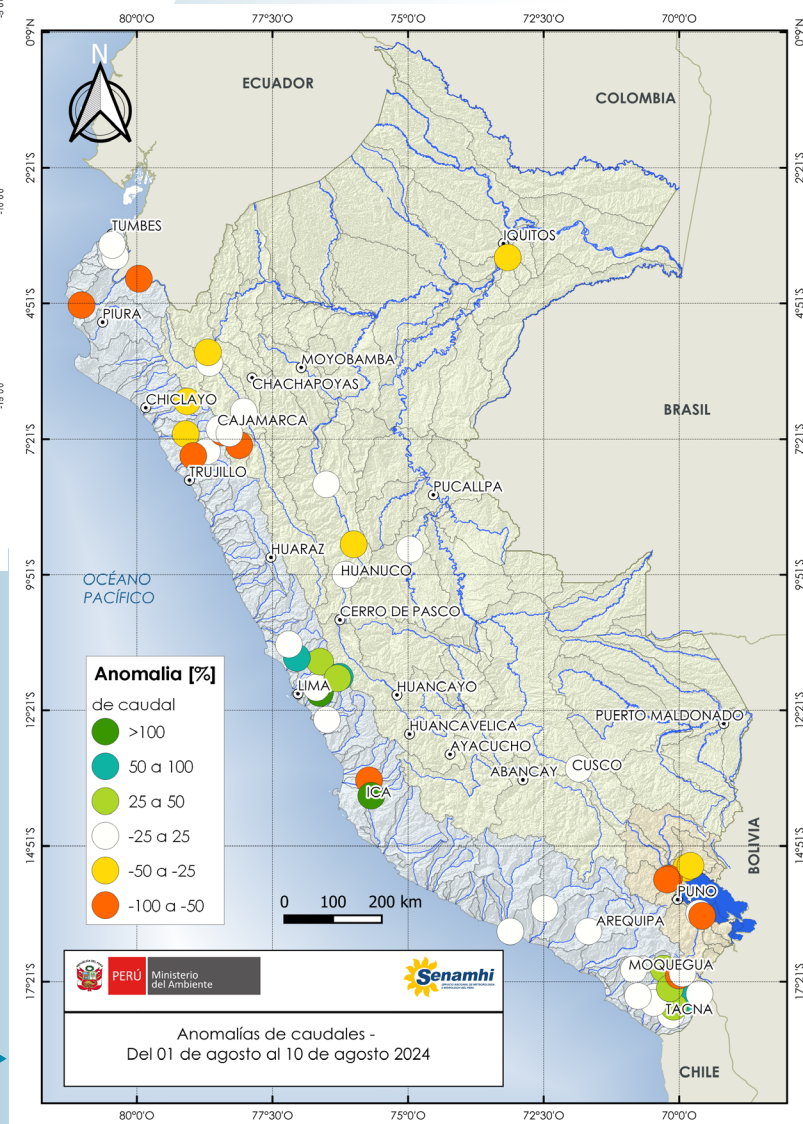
80°0'O 77°30'O 75°0'O 72°30'O 70°0'O

0°9'N 2°21'S 4°51'S 7°21'S 9°51'S 12°21'S 14°51'S 17°21'S

N

ECUADOR

COLOMBIA

BRASIL

BOLIVIA

CHILE

OCÉANO PACÍFICO

TUMBES
PIURA
IQUITOS
MOYOBAMBA
CHACHAPOYAS
CHICLAYO
CAJAMARCA
TRUJILLO
PUCALLPA
HUARAZ
HUANUCO
CERRO DE PASCO
LIMA
HUANCAYO
HUANCAVELICA
AYACUCHO
ABANCAY
CUSCO
PUERTO MALDONADO
ICA
PUNO
AREQUIPA
MOQUEGUA
TACNA

Anomalia [%]
de caudal
>100
50 a 100
25 a 50
-25 a 25
-50 a -25
-100 a -50

0 100 200 km

PERÚ Ministerio del Ambiente

Senamhi

Anomalías de caudales -
Del 01 de agosto al 10 de agosto 2024